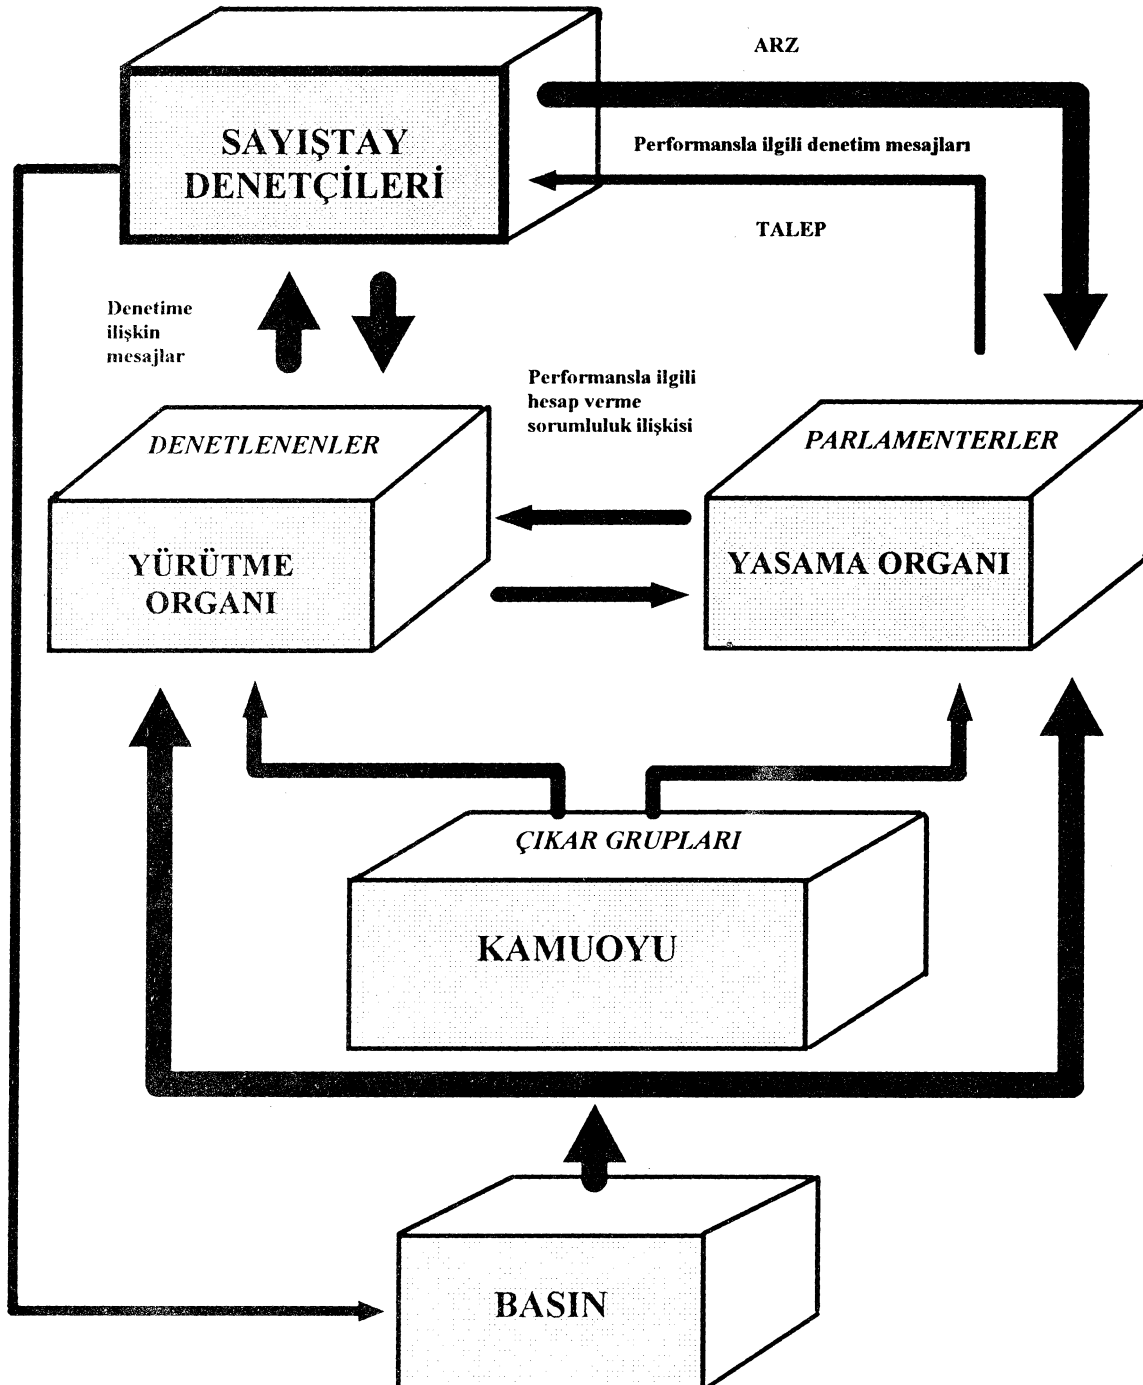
ARZ

SAYIŞTAY DENETÇİLERİ

Performansla ilgili denetim mesajları

TALEP

Denetime ilişkin mesajlar

Performansla ilgili hesap verme sorumluluk ilişkisi

DENETLENENLER

YÜRÜTME ORGANI

PARLAMENTERLER

YASAMA ORGANI

ÇIKAR GRUPLARI

KAMUOYU

BASIN